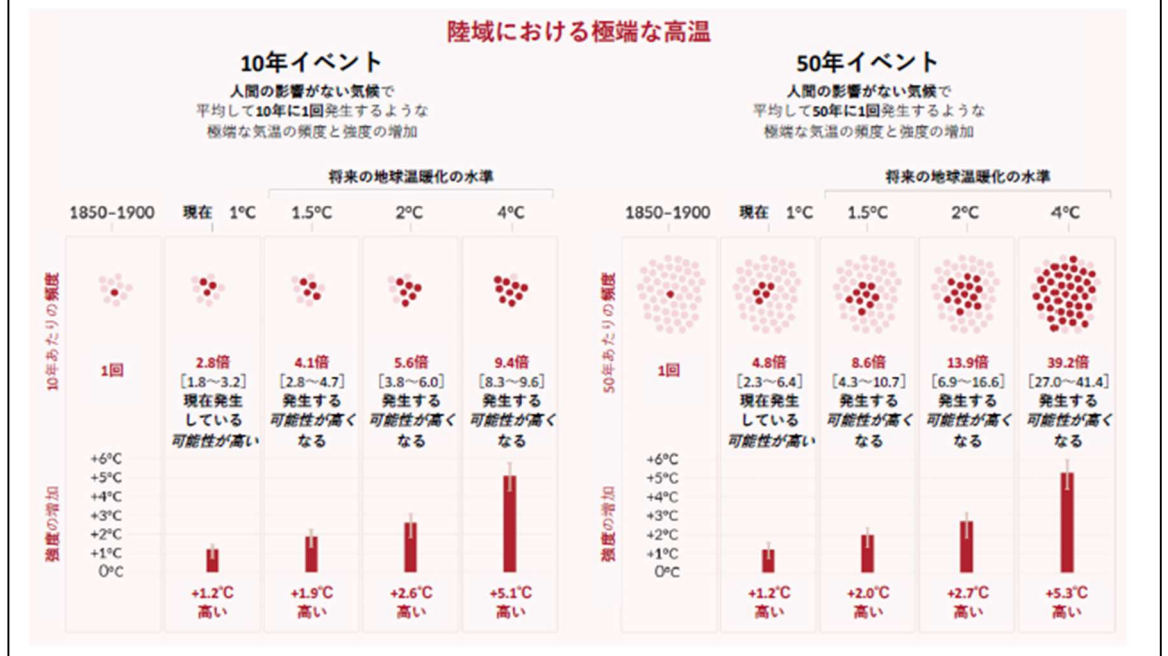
陸域における極端な高温

10年イベント

人間の影響がない気候で平均して10年に1回発生するような極端な気温の頻度と強度の増加

将来の地球温暖化の水準

| | 1850–1900 | 現在 1°C | 1.5°C | 2°C | 4°C |
|---|---|---|---|---|---|
| 10年あたりの頻度 | 1回 | 2.8倍 [1.8～3.2] 現在発生している可能性が高い | 4.1倍 [2.8～4.7] 発生する可能性が高くなる | 5.6倍 [3.8～6.0] 発生する可能性が高くなる | 9.4倍 [8.3～9.6] 発生する可能性が高くなる |
| 強度の増加 | | +1.2°C 高い | +1.9°C 高い | +2.6°C 高い | +5.1°C 高い |

+6°C
+5°C
+4°C
+3°C
+2°C
+1°C
0°C

50年イベント

人間の影響がない気候で平均して50年に1回発生するような極端な気温の頻度と強度の増加

将来の地球温暖化の水準

| | 1850–1900 | 現在 1°C | 1.5°C | 2°C | 4°C |
|---|---|---|---|---|---|
| 50年あたりの頻度 | 1回 | 4.8倍 [2.3～6.4] 現在発生している可能性が高い | 8.6倍 [4.3～10.7] 発生する可能性が高くなる | 13.9倍 [6.9～16.6] 発生する可能性が高くなる | 39.2倍 [27.0～41.4] 発生する可能性が高くなる |
| 強度の増加 | | +1.2°C 高い | +2.0°C 高い | +2.7°C 高い | +5.3°C 高い |

+6°C
+5°C
+4°C
+3°C
+2°C
+1°C
0°C